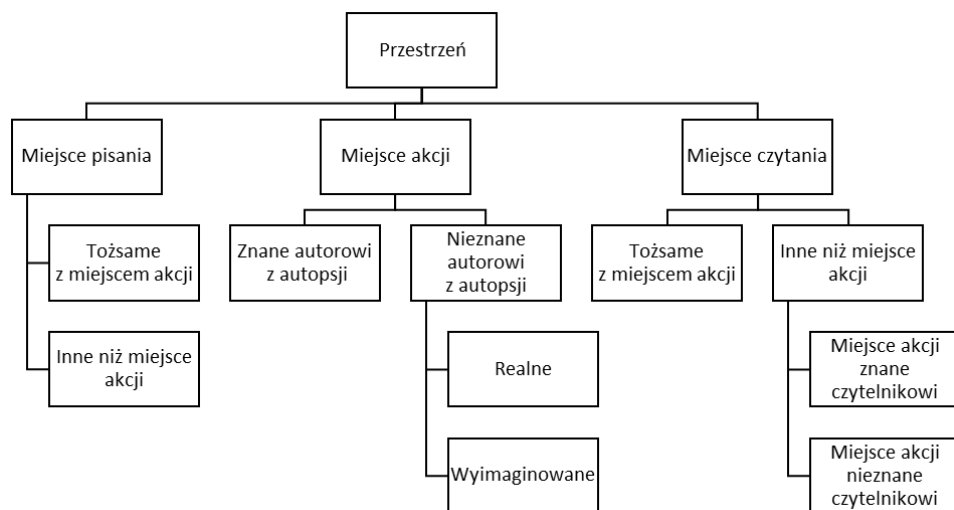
Przestrzeń

Miejsce pisania

Tożsame z miejscem akcji

Inne niż miejsce akcji

Miejsce akcji

Znane autorowi z autopsji

Nieznane autorowi z autopsji

Realne

Wyimaginowane

Miejsce czytania

Tożsame z miejscem akcji

Inne niż miejsce akcji

Miejsce akcji znane czytelnikowi

Miejsce akcji nieznane czytelnikowi